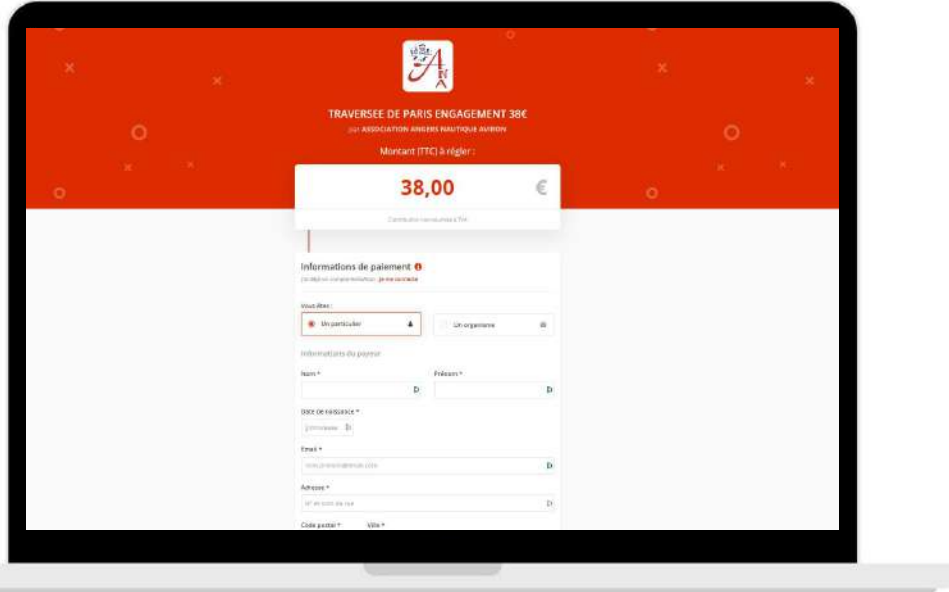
TRAVERSEE DE PARIS ENGAGEMENT 38€

par ASSOCIATION ANGERS NAUTIQUE AVIRON

Montant (TTC) à régler :

38,00 €

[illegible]

Informations de paiement

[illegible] je me connecte

Vous êtes :

Un particulier

Un organisme

Informations du payeur

Nom *

Prénom *

Date de naissance *

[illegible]

Email *

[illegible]

Adresse *

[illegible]

Code postal *

Ville *